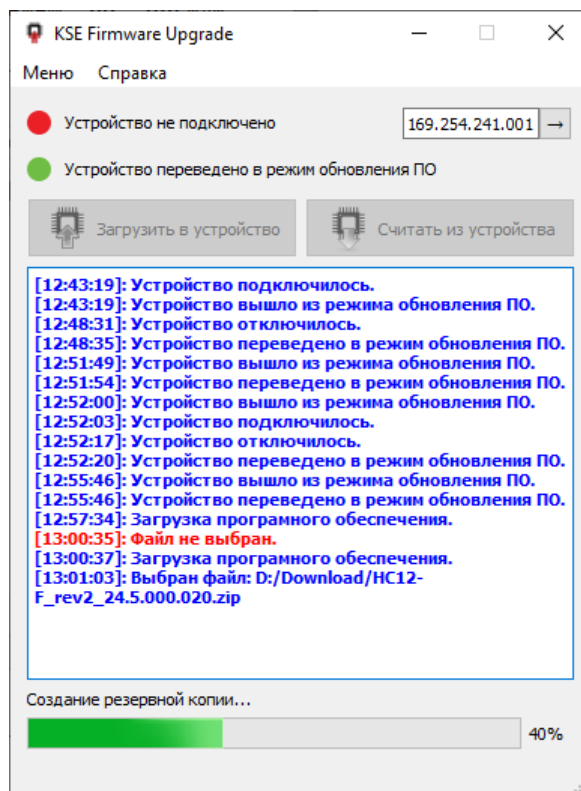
KSE Firmware Upgrade

Меню Справка

Устройство не подключено

169.254.241.001 →

Устройство переведено в режим обновления ПО

Загрузить в устройство

Считать из устройства

[12:43:19]: Устройство подключилось.
[12:43:19]: Устройство вышло из режима обновления ПО.
[12:48:31]: Устройство отключилось.
[12:48:35]: Устройство переведено в режим обновления ПО.
[12:51:49]: Устройство вышло из режима обновления ПО.
[12:51:54]: Устройство переведено в режим обновления ПО.
[12:52:00]: Устройство вышло из режима обновления ПО.
[12:52:03]: Устройство подключилось.
[12:52:17]: Устройство отключилось.
[12:52:20]: Устройство переведено в режим обновления ПО.
[12:55:46]: Устройство вышло из режима обновления ПО.
[12:55:46]: Устройство переведено в режим обновления ПО.
[12:57:34]: Загрузка програмного обеспечения.
[13:00:35]: Файл не выбран.
[13:00:37]: Загрузка програмного обеспечения.
[13:01:03]: Выбран файл: D:/Download/HC12-F_rev2_24.5.000.020.zip

Создание резервной копии...

40%